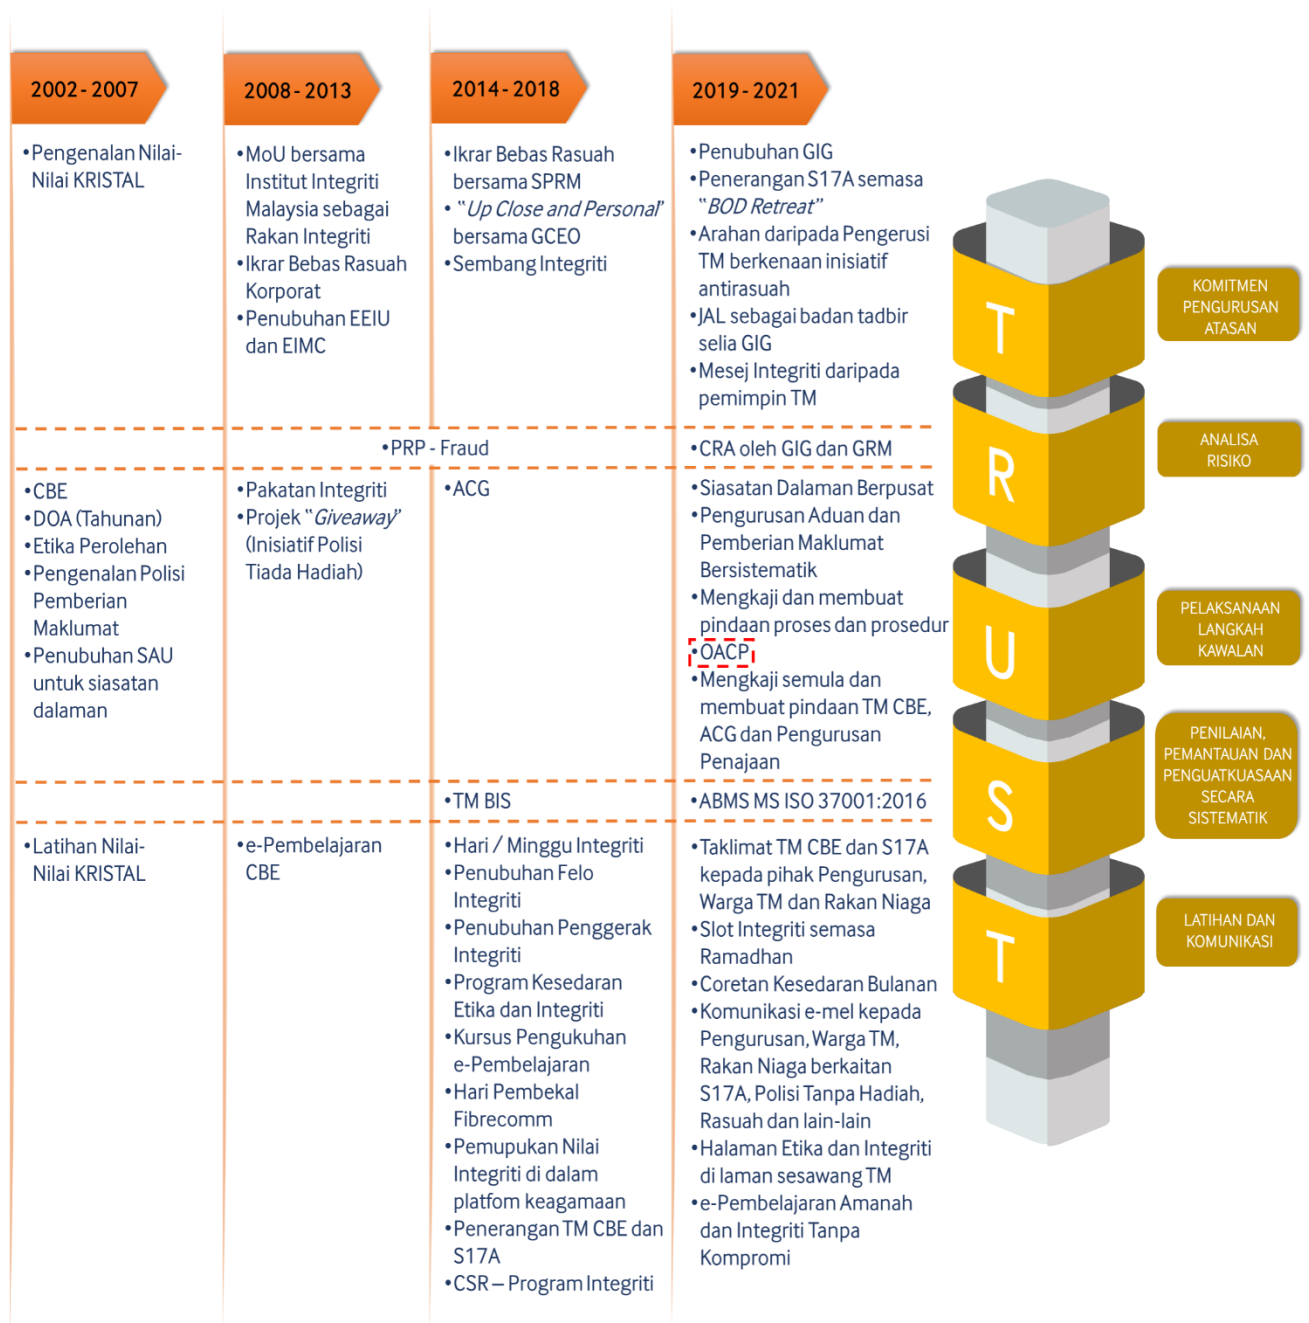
| 2002 - 2007 | 2008 - 2013 | 2014 - 2018 | 2019 - 2021 |
|---|---|---|---|
| •Pengenalan Nilai-Nilai KRISTAL | •MoU bersama Institut Integriti Malaysia sebagai Rakan Integriti •Ikrar Bebas Rasuah Korporat •Penubuhan EEIU dan EIMC | •Ikrar Bebas Rasuah bersama SPRM •"Up Close and Personal" bersama GCEO •Sembang Integriti | •Penubuhan GIG •Penerangan S17A semasa "BOD Retreat" •Arahan daripada Pengerusi TM berkenaan inisiatif antirasuah •JAL sebagai badan tadbir selia GIG •Mesej Integriti daripada pemimpin TM |
| | •PRP - Fraud | | •CRA oleh GIG dan GRM |
| •CBE •DOA (Tahunan) •Etika Perolehan •Pengenalan Polisi Pemberian Maklumat •Penubuhan SAU untuk siasatan dalaman | •Pakatan Integriti •Projek "Giveaway" (Inisiatif Polisi Tiada Hadiah) | •ACG | •Siasatan Dalaman Berpusat •Pengurusan Aduan dan Pemberian Maklumat Bersistematik •Mengkaji dan membuat pindaan proses dan prosedur •OACP •Mengkaji semula dan membuat pindaan TM CBE, ACG dan Pengurusan Penajaan |
| | | •TM BIS | •ABMS MS ISO 37001:2016 |
| •Latihan Nilai-Nilai KRISTAL | •e-Pembelajaran CBE | •Hari / Minggu Integriti •Penubuhan Felo Integriti •Penubuhan Penggerak Integriti •Program Kesedaran Etika dan Integriti •Kursus Pengukuhan e-Pembelajaran •Hari Pembekal Fibrecomm •Pemupukan Nilai Integriti di dalam platfom keagamaan •Penerangan TM CBE dan S17A •CSR – Program Integriti | •Taklimat TM CBE dan S17A kepada pihak Pengurusan, Warga TM dan Rakan Niaga •Slot Integriti semasa Ramadhan •Coretan Kesedaran Bulanan •Komunikasi e-mel kepada Pengurusan, Warga TM, Rakan Niaga berkaitan S17A, Polisi Tanpa Hadiah, Rasuah dan lain-lain •Halaman Etika dan Integriti di laman sesawang TM •e-Pembelajaran Amanah dan Integriti Tanpa Kompromi |

T KOMITMEN PENGURUSAN ATASAN
R ANALISA RISIKO
U PELAKSANAAN LANGKAH KAWALAN
S PENILAIAN, PEMANTAUAN DAN PENGUATKUASAAN SECARA SISTEMATIK
T LATIHAN DAN KOMUNIKASI